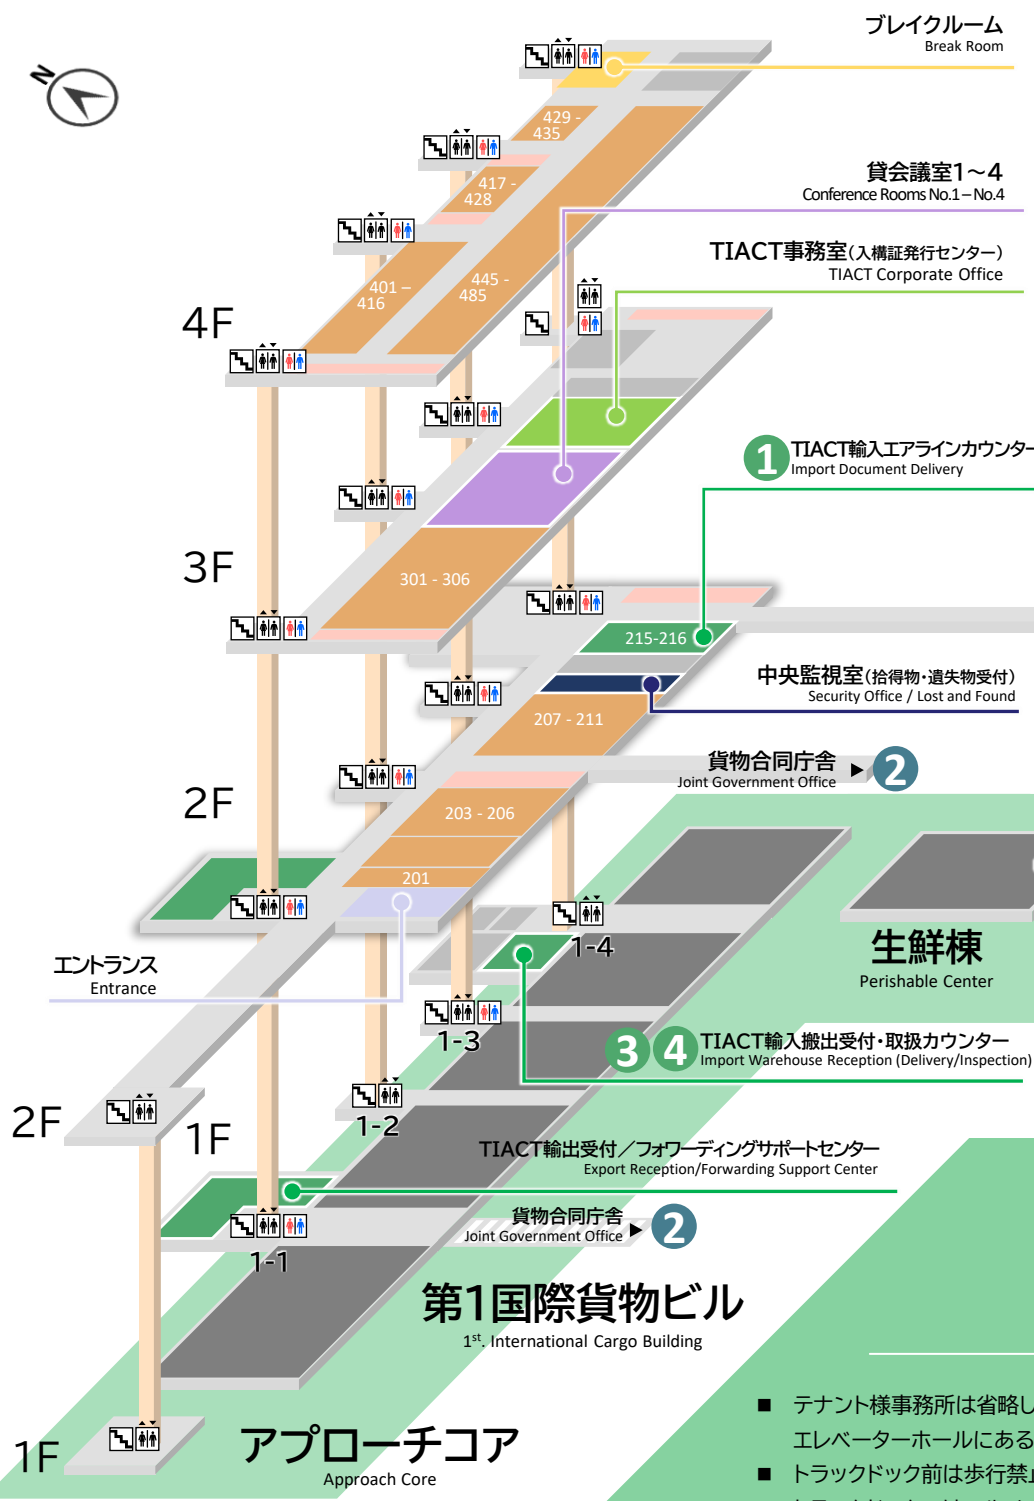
ブレイクルーム
Break Room

429 - 435

417 - 428

貸会議室1～4
Conference Rooms No.1－No.4

401 – 416

445 - 485

TIACT事務室(入構証発行センター)
TIACT Corporate Office

4F

TIACT輸入エアラインカウンター
Import Document Delivery

1

3F

301 - 306

215-216

中央監視室(拾得物･遺失物受付)
Security Office / Lost and Found

207 - 211

貨物合同庁舎
Joint Government Office

2

2F

203 - 206

201

1-4

生鮮棟
Perishable Center

エントランス
Entrance

1-3

3 4 TIACT輸入搬出受付･取扱カウンター
Import Warehouse Reception (Delivery/Inspection)

2F

1F

1-2

TIACT輸出受付／フォワーディングサポートセンター
Export Reception/Forwarding Support Center

貨物合同庁舎
Joint Government Office

2

1-1

第1国際貨物ビル
$1^{st}$. International Cargo Building

■ テナント様事務所は省略し
エレベーターホールにある

1F

アプローチコア
Approach Core

■ トラックドック前は歩行禁